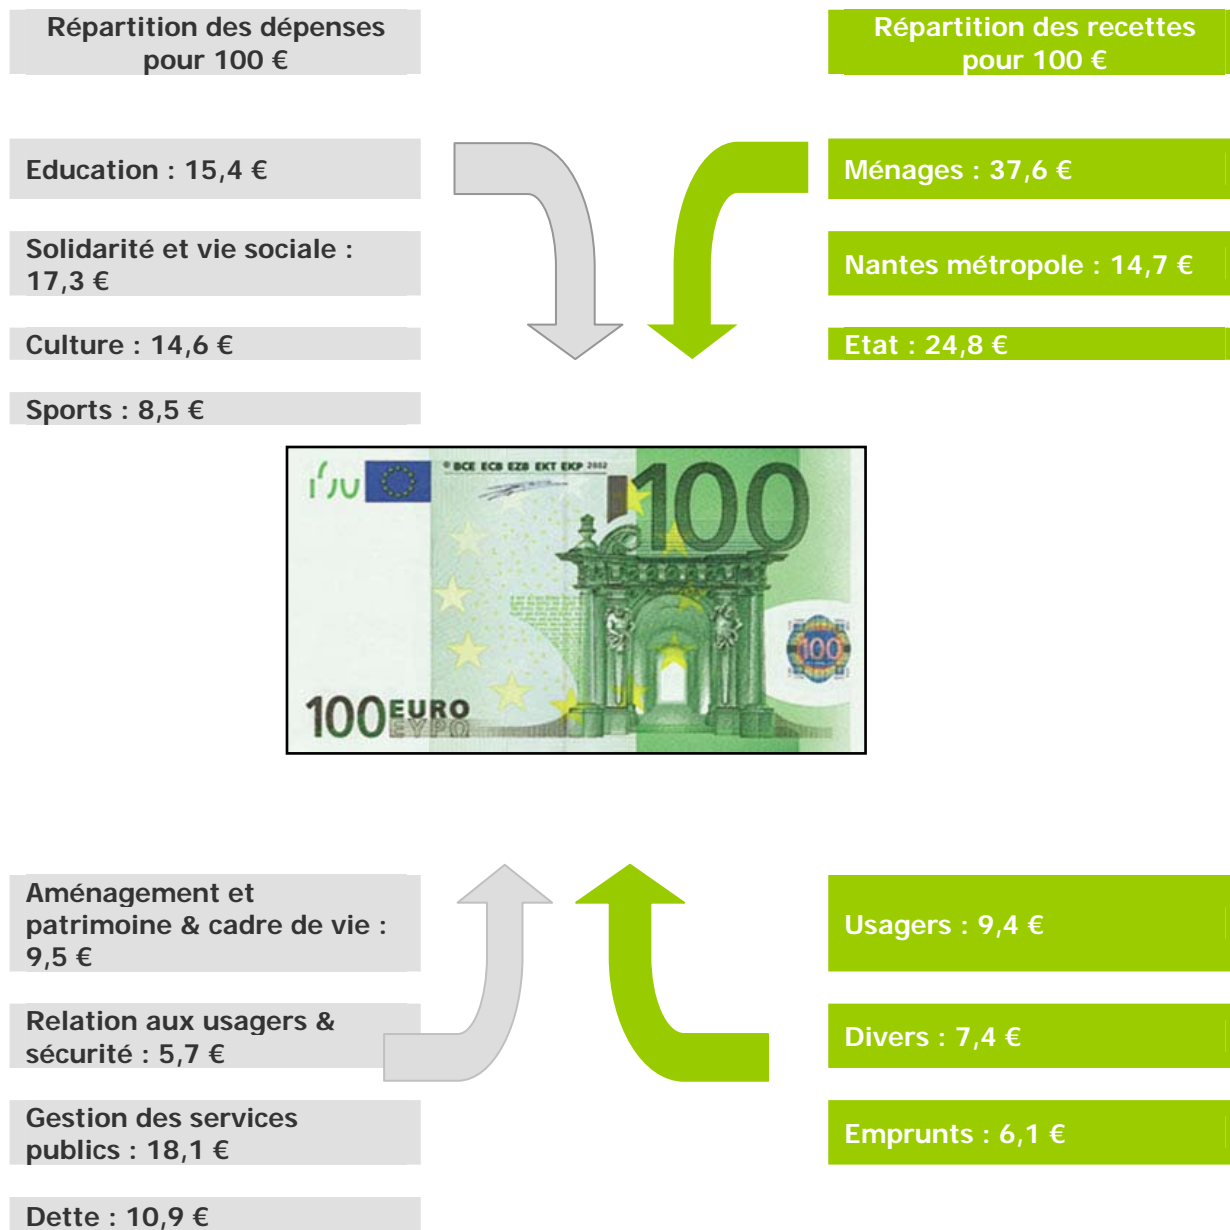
Répartition des dépenses pour 100 €

Répartition des recettes pour 100 €

Education : 15,4 €

Solidarité et vie sociale : 17,3 €

Culture : 14,6 €

Sports : 8,5 €

Ménages : 37,6 €

Nantes métropole : 14,7 €

Etat : 24,8 €

BCE ECB EZB EKT EKP 2002

100

100 EURO ΕΥΡΩ

Aménagement et patrimoine & cadre de vie : 9,5 €

Relation aux usagers & sécurité : 5,7 €

Gestion des services publics : 18,1 €

Dette : 10,9 €

Usagers : 9,4 €

Divers : 7,4 €

Emprunts : 6,1 €